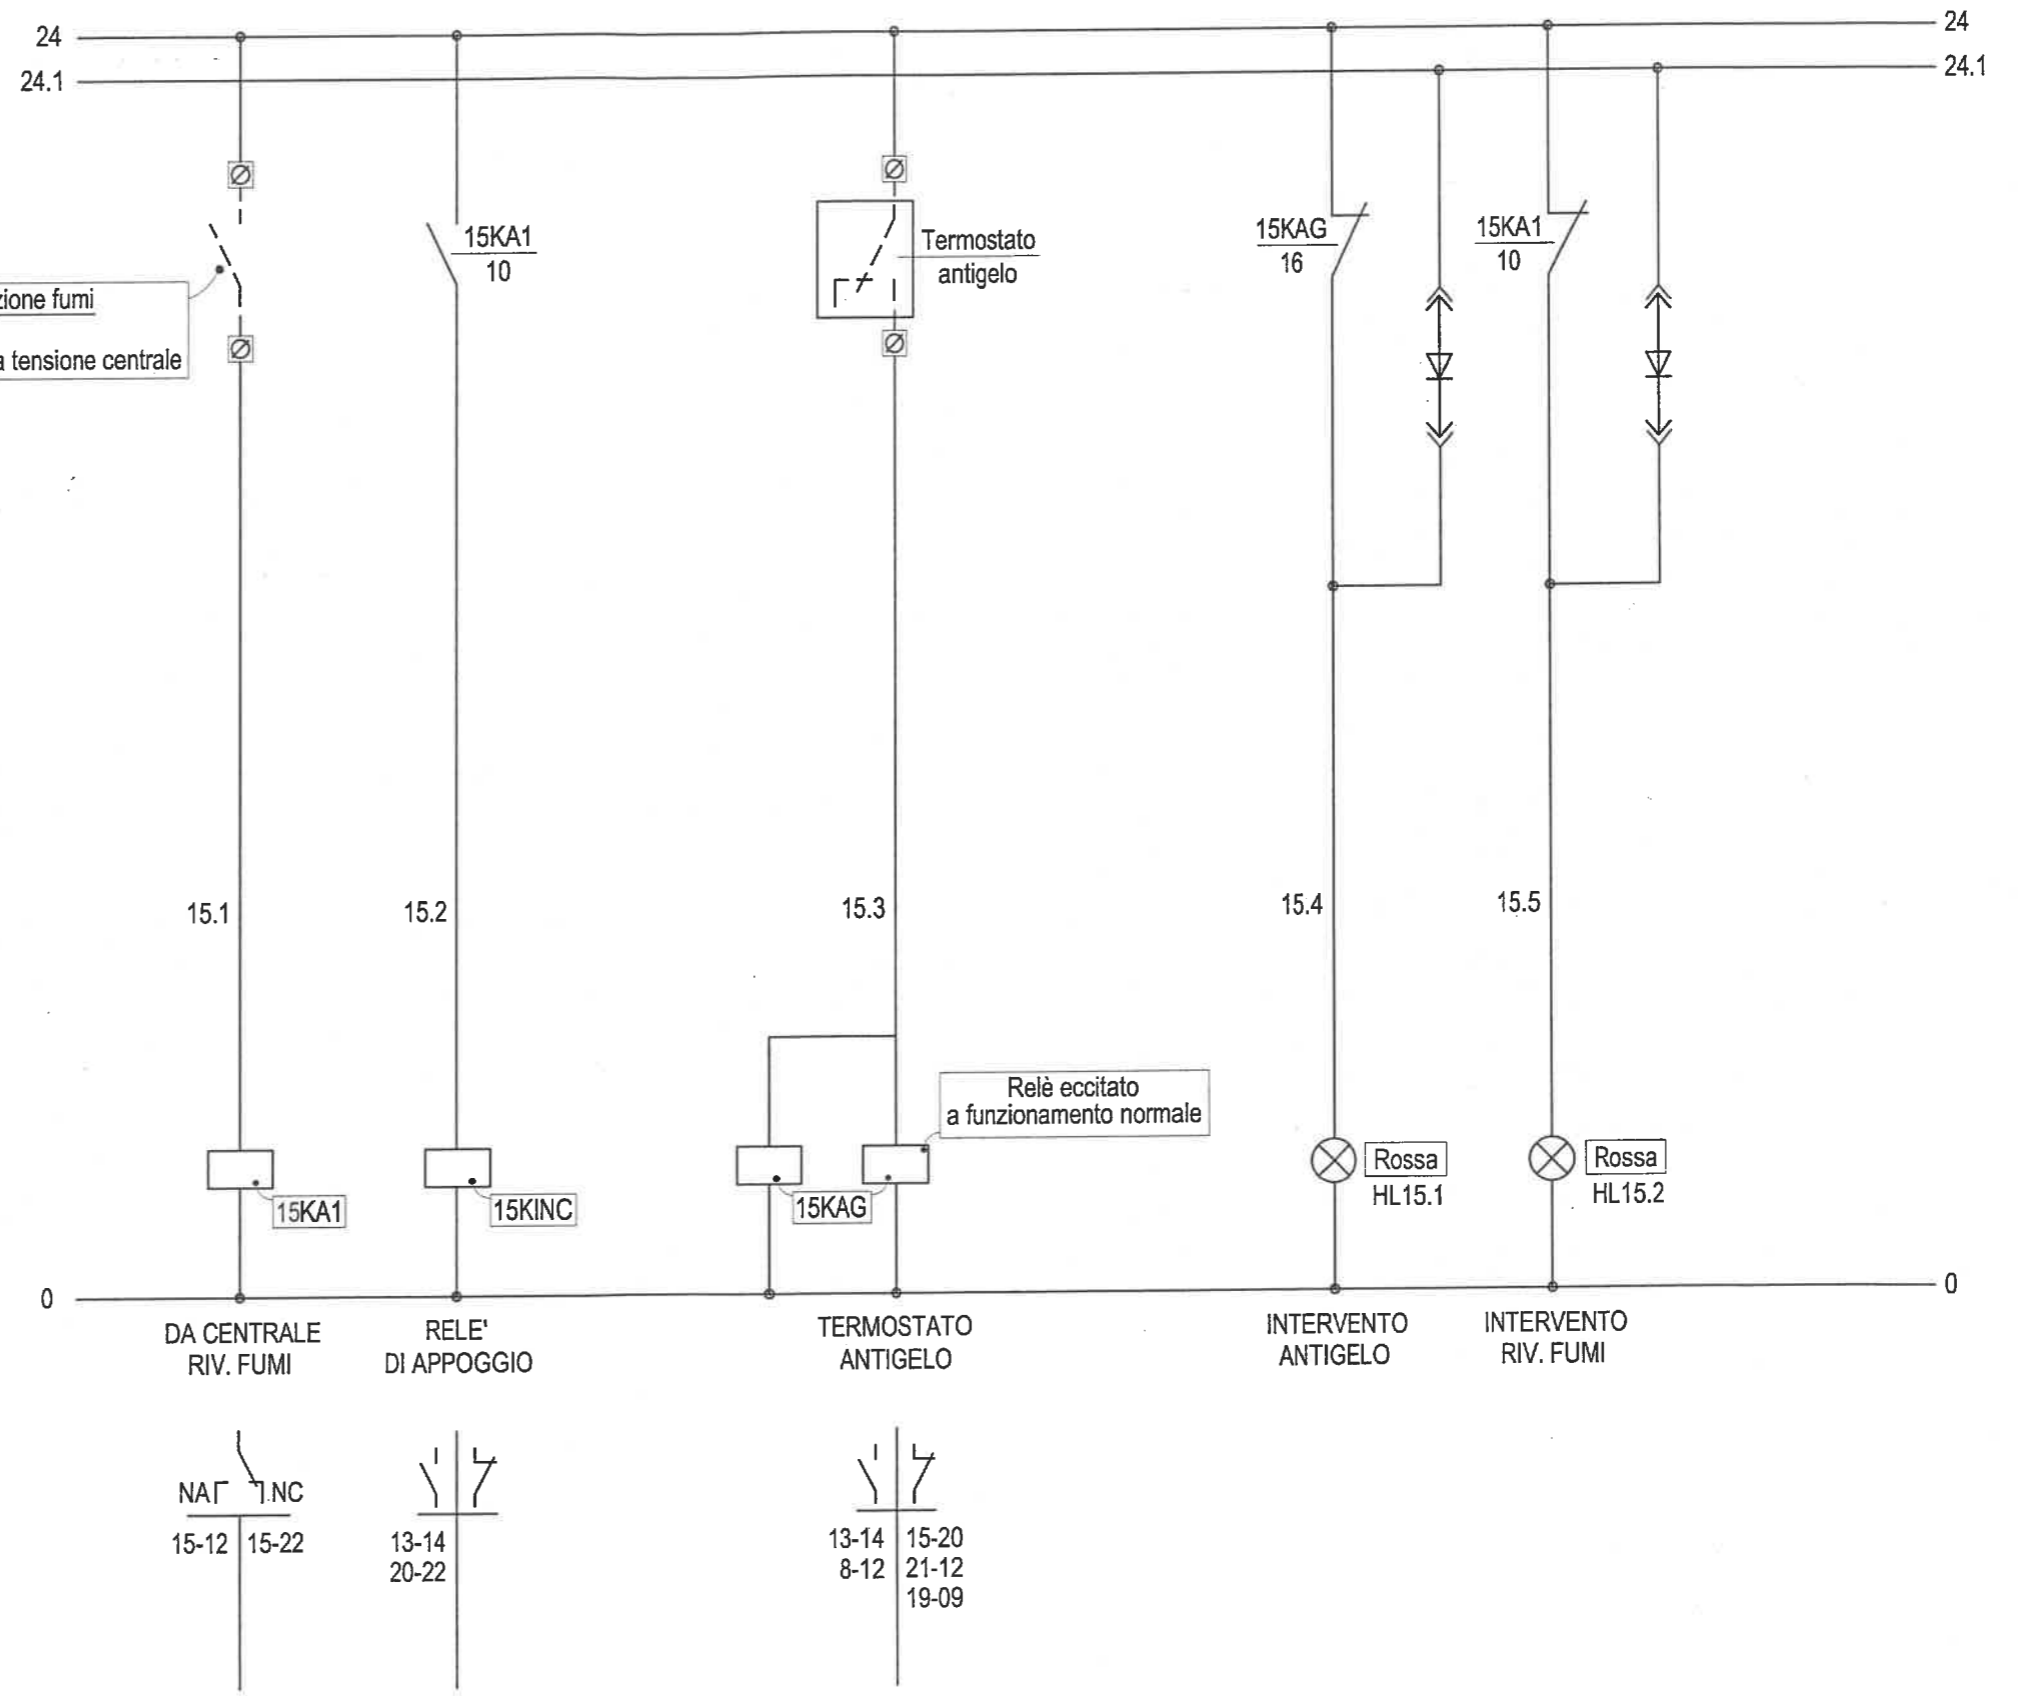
24
24.1
24
24.1

zione fumi
a tensione centrale

15KA1
10

Termostato
antigelo

15KAG
16

15KA1
10

15.1
15.2
15.3
15.4
15.5

Relè eccitato
a funzionamento normale

15KA1
15KINC
15KAG

Rossa
HL15.1
Rossa
HL15.2

0
0

DA CENTRALE
RIV. FUMI

RELE'
DI APPOGGIO

TERMOSTATO
ANTIGELO

INTERVENTO
ANTIGELO

INTERVENTO
RIV. FUMI

NA NC
15-12 | 15-22

13-14
20-22

13-14 | 15-20
8-12 | 21-12
19-09